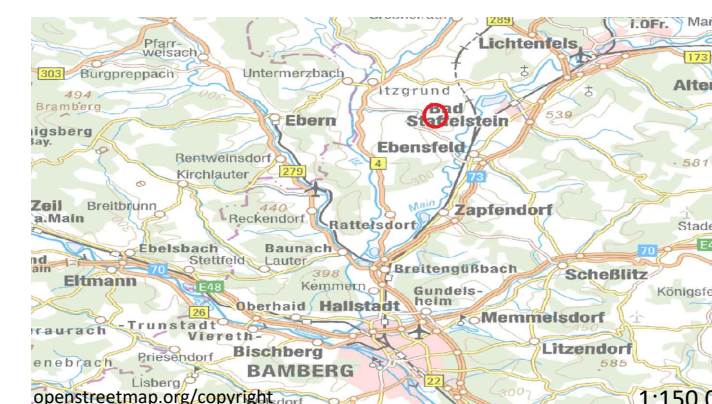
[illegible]
289
Lichtenfels
1.OFr.
Ma
Pfarrweisach
303
Burgpreppach
Untermerzbach
173
Alte
494
Bramberg
Itzgrund
Bad Staffelstein
539
nigsberg
Bay.
Ebern
Ebensfeld
Rentweinsdorf
4
Kirchlauter
279
585
73
Zeil
a.Main
Breitbrunn
440
Reckendorf
Main
Zapfendorf
Rattelsdorf
Stade
Ebelsbach
Baunach
70
nd
Stettfeld
Lauter
70
Breitengüßbach
Scheßlitz
Eltmann
398
Kemmern
E48
Gundelsheim
Königsfe
26
Oberhaid
Hallstadt
raurach
-Trunstadt
Memmelsdorf
Viereth-
Bischberg
Litzendorf
enebrach
Priesendorf
585
BAMBERG
Lisberg
22
openstreetmap.org/copyright
1:150 0